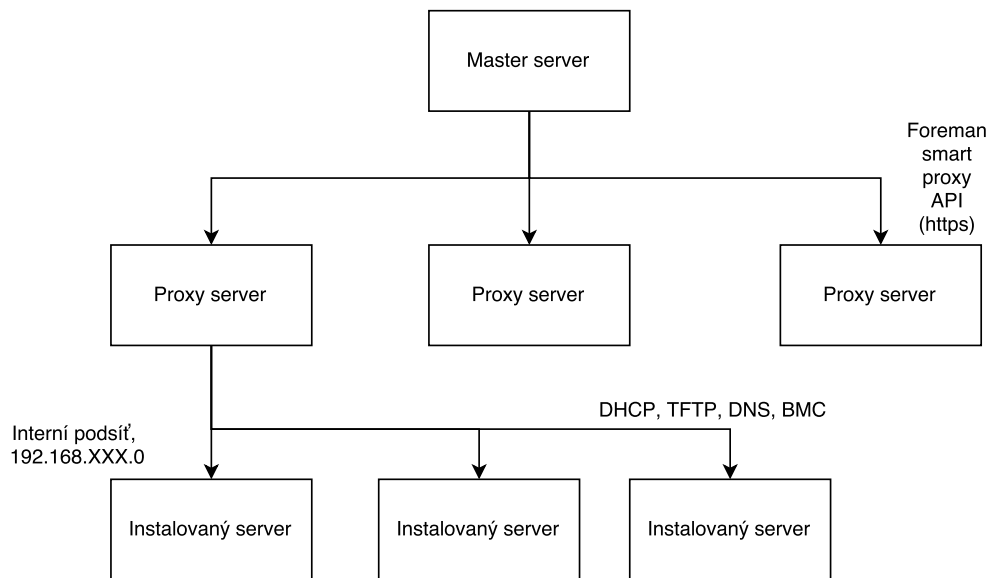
Master server

Foreman smart proxy API (https)

Proxy server

Proxy server

Proxy server

DHCP, TFTP, DNS, BMC

Interní podsíť, 192.168.XXX.0

Instalovaný server

Instalovaný server

Instalovaný server